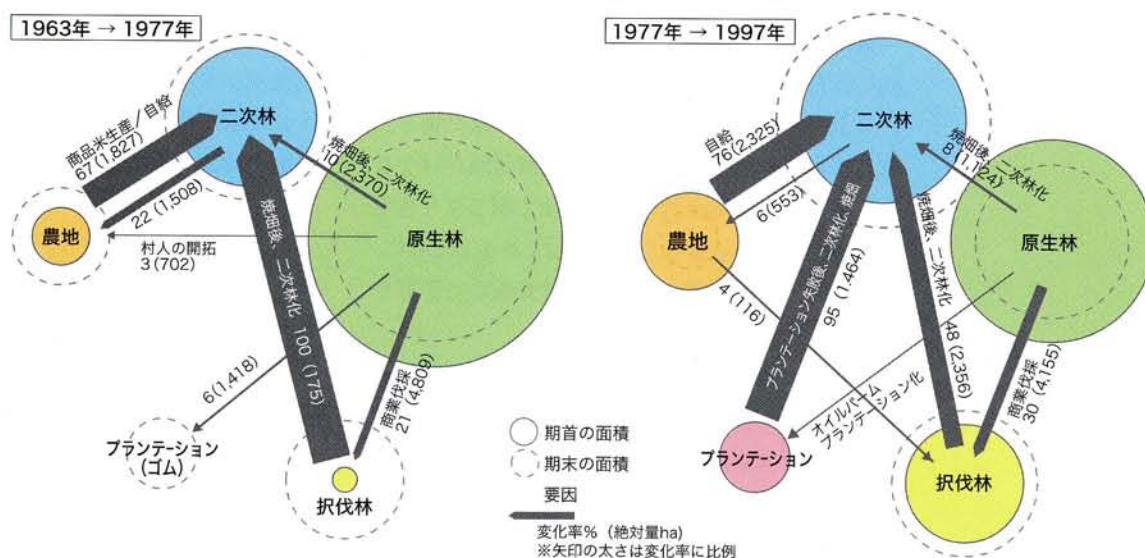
1963年 → 1977年

二次林
商品米生産／自給
67 (1,827)
焼畑後、二次林化
10 (2,370)
22 (1,508)
農地
村人の開拓
3 (702)
原生林
焼畑後、二次林化 100 (175)
6 (1,418)
商業伐採
21 (4,809)
プランテーション
(ゴム)
択伐林

1977年 → 1997年

二次林
自給
76 (2,325)
焼畑後、二次林化
8 (1,124)
6 (553)
農地
原生林
プランテーション失敗後、二次林化、焼畑
95 (1,464)
焼畑後、二次林化
48 (2,356)
4 (116)
商業伐採
30 (4,155)
オイルパーム
プランテーション化
プランテーション
択伐林

期首の面積
期末の面積
要因
変化率% (絶対量ha)
※矢印の太さは変化率に比例